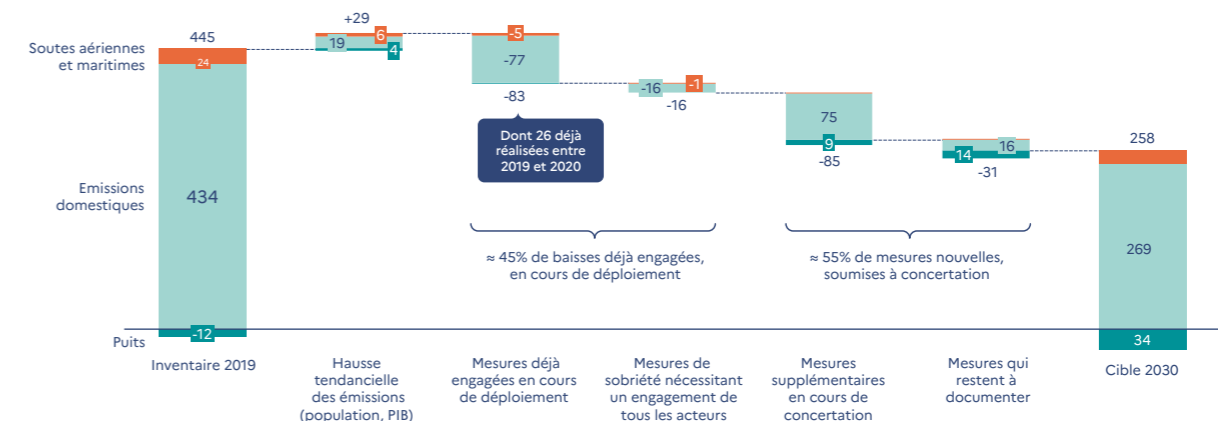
Soutes aériennes et maritimes

Emissions domestiques

Puits

445

24

434

-12

Inventaire 2019

+29

19

6

4

Hausse tendancielle des émissions (population, PIB)

-5

-77

-83

Dont 26 déjà réalisées entre 2019 et 2020

Mesures déjà engagées en cours de déploiement

-16

-1

-16

Mesures de sobriété nécessitant un engagement de tous les acteurs

≈ 45% de baisses déjà engagées, en cours de déploiement

75

9

-85

Mesures supplémentaires en cours de concertation

14

16

-31

Mesures qui restent à documenter

≈ 55% de mesures nouvelles, soumises à concertation

258

269

34

Cible 2030